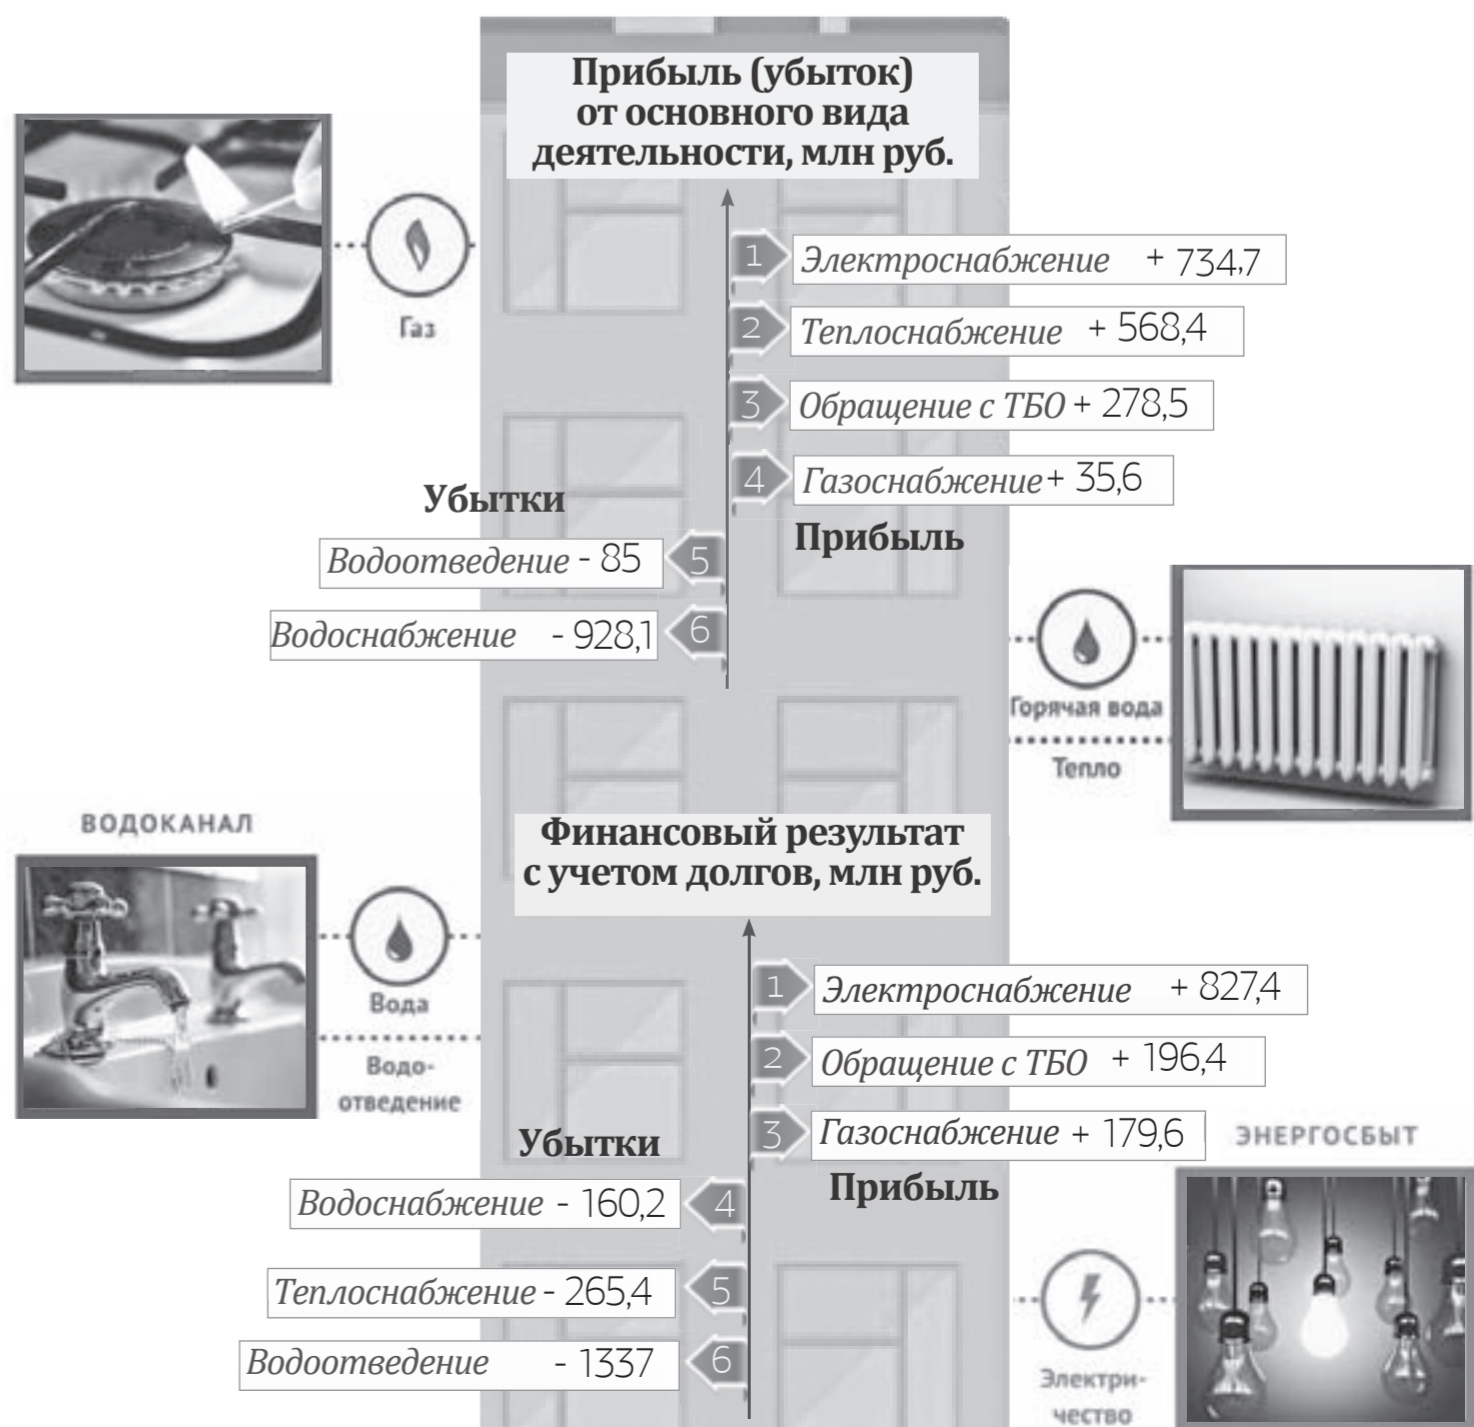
Прибыль (убыток) от основного вида деятельности, млн руб.

Газ

1 Электроснабжение + 734,7
2 Теплоснабжение + 568,4
3 Обращение с ТБО + 278,5
4 Газоснабжение + 35,6

Убытки
Прибыль

Водоотведение - 85 5
Водоснабжение - 928,1 6

Горячая вода
Тепло

ВОДОКАНАЛ

Финансовый результат с учетом долгов, млн руб.

Вода
Водоотведение

1 Электроснабжение + 827,4
2 Обращение с ТБО + 196,4
3 Газоснабжение + 179,6

ЭНЕРГОСБЫТ

Убытки
Прибыль

Водоснабжение - 160,2 4
Теплоснабжение - 265,4 5
Водоотведение - 1337 6

Электричество